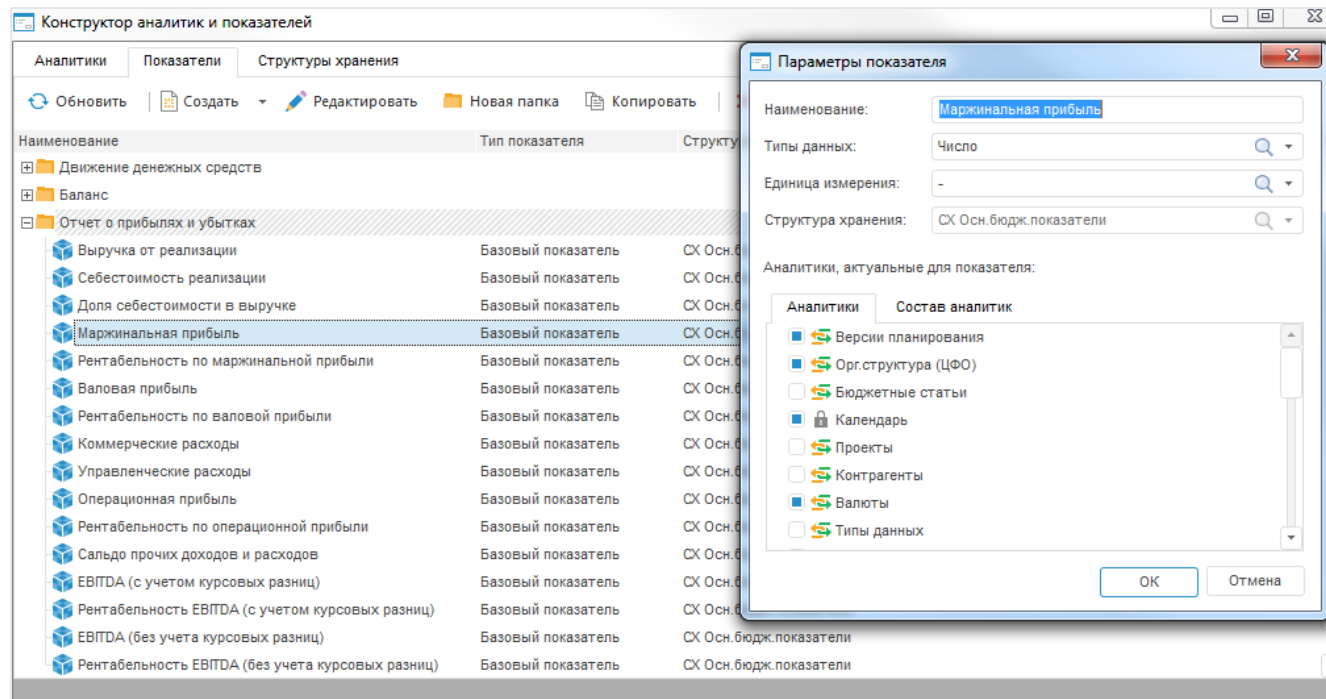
Конструктор аналитик и показателей

Аналитики | Показатели | Структуры хранения

Обновить | Создать | Редактировать | Новая папка | Копировать

| Наименование | Тип показателя | Структу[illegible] |
|---|---|---|
| Движение денежных средств | | |
| Баланс | | |
| Отчет о прибылях и убытках | | |
| Выручка от реализации | Базовый показатель | СХ Осн.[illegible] |
| Себестоимость реализации | Базовый показатель | СХ Осн.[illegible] |
| Доля себестоимости в выручке | Базовый показатель | СХ Осн.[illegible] |
| Маржинальная прибыль | Базовый показатель | СХ Осн.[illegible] |
| Рентабельность по маржинальной прибыли | Базовый показатель | СХ Осн.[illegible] |
| Валовая прибыль | Базовый показатель | СХ Осн.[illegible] |
| Рентабельность по валовой прибыли | Базовый показатель | СХ Осн.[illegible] |
| Коммерческие расходы | Базовый показатель | СХ Осн.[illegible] |
| Управленческие расходы | Базовый показатель | СХ Осн.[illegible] |
| Операционная прибыль | Базовый показатель | СХ Осн.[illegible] |
| Рентабельность по операционной прибыли | Базовый показатель | СХ Осн.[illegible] |
| Сальдо прочих доходов и расходов | Базовый показатель | СХ Осн.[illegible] |
| EBITDA (с учетом курсовых разниц) | Базовый показатель | СХ Осн.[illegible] |
| Рентабельность EBITDA (с учетом курсовых разниц) | Базовый показатель | СХ Осн.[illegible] |
| EBITDA (без учета курсовых разниц) | Базовый показатель | СХ Осн.бюдж.показатели |
| Рентабельность EBITDA (без учета курсовых разниц) | Базовый показатель | СХ Осн.бюдж.показатели |

Параметры показателя

Наименование: Маржинальная прибыль
Типы данных: Число
Единица измерения: -
Структура хранения: СХ Осн.бюдж.показатели

Аналитики, актуальные для показателя:

Аналитики | Состав аналитик

Версии планирования
Орг.структура (ЦФО)
Бюджетные статьи
Календарь
Проекты
Контрагенты
Валюты
Типы данных

ОК | Отмена